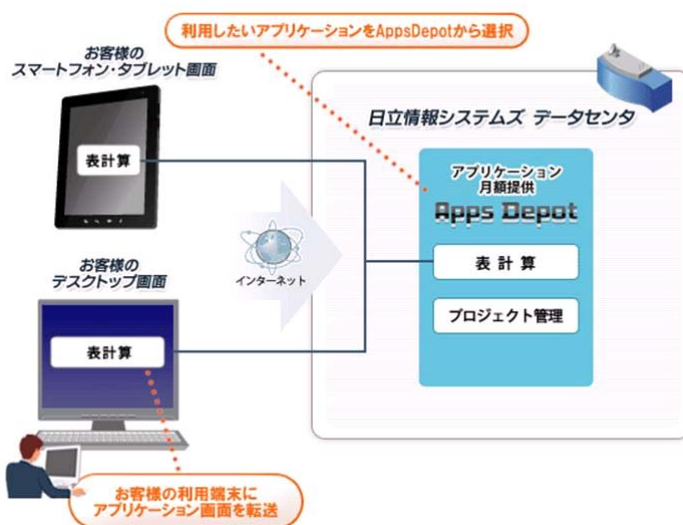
利用したいアプリケーションをAppsDepotから選択

お客様の
スマートフォン・タブレット画面

表計算

日立情報システムズ データセンタ

アプリケーション
月額提供

Apps Depot

インターネット

表 計 算

お客様の
デスクトップ画面

プロジェクト管理

表計算

お客様の利用端末に
アプリケーション画面を転送